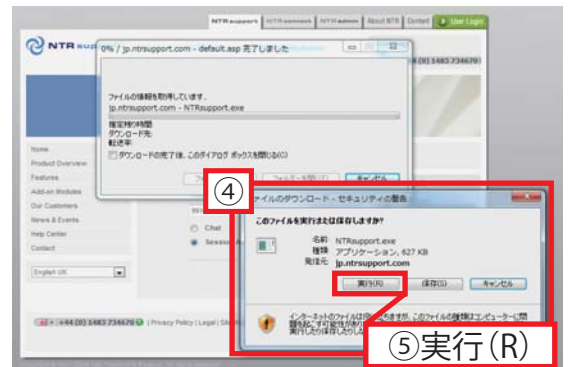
NTR support | NTR command | NTR admin | About NTR | Contact | User Login

NTR sup

+44 (0) 1483 734670

0% / jp.ntrsupport.com - default.asp 完了しました

ファイルの情報を取得しています:
jp.ntrsupport.com - NTRsupport.exe

推定残り時間
ダウンロード先:
転送率:
ダウンロードの完了後、このダイアログ ボックスを閉じる(C)

フォルダーを開く(F)
キャンセル

Home
Product Overview
Features
Add-on Modules
Our Customers
News & Events
Help Center
Contact

English UK

Chat
Session

④

ファイルのダウンロード - セキュリティの警告

このファイルを実行または保存しますか?

名前: NTRsupport.exe
種類: アプリケーション, 627 KB
発信元: jp.ntrsupport.com

実行(R)
保存(S)
キャンセル

インターネットのファイルは役に立ちますが、このファイルの種類はコンピューターに問題を起こす可能性があります。

+44 (0) 1483 734670 | Privacy Policy | Legal | Site

⑤実行(R)